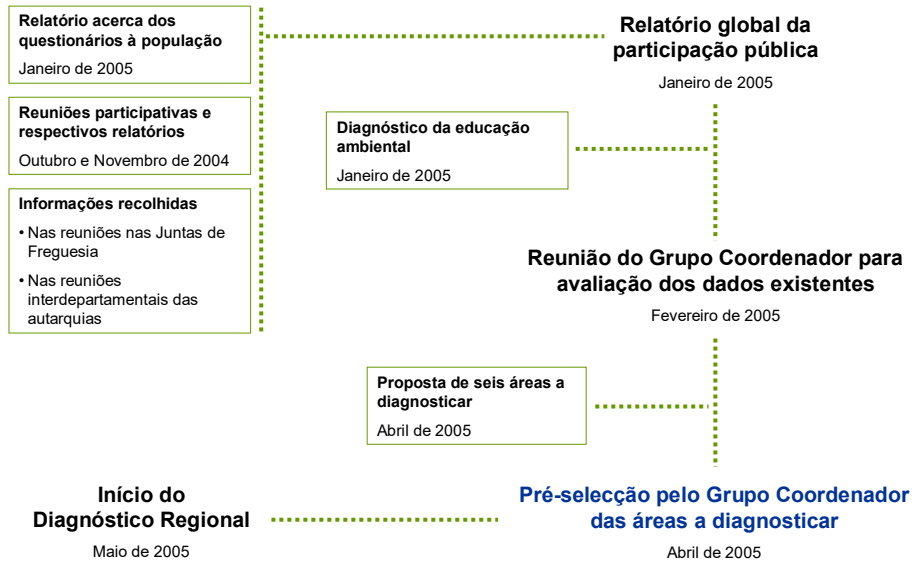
Relatório acerca dos questionários à população

Janeiro de 2005

Reuniões participativas e respectivos relatórios

Outubro e Novembro de 2004

Informações recolhidas

• Nas reuniões nas Juntas de Freguesia

• Nas reuniões interdepartamentais das autarquias

Relatório global da participação pública

Janeiro de 2005

Diagnóstico da educação ambiental

Janeiro de 2005

Reunião do Grupo Coordenador para avaliação dos dados existentes

Fevereiro de 2005

Proposta de seis áreas a diagnosticar

Abril de 2005

Início do Diagnóstico Regional

Maio de 2005

Pré-selecção pelo Grupo Coordenador das áreas a diagnosticar

Abril de 2005